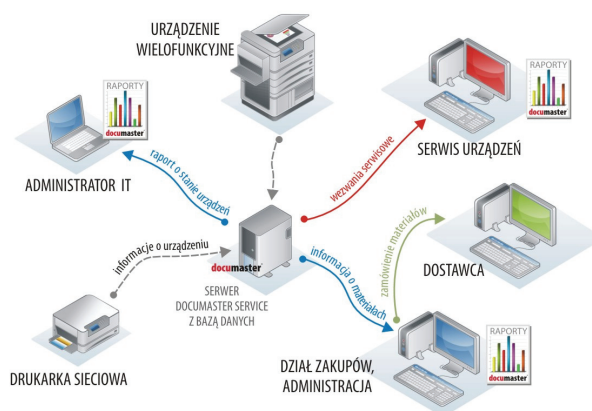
URZĄDZENIE WIELOFUNKCYJNE

RAPORTY
documaster

ADMINISTRATOR IT

raport o stanie urządzeń

RAPORTY
documaster

SERWIS URZĄDZEŃ

wezwania serwisowe

zamówienie materiałów

DOSTAWCA

informacje o urządzeniu

documaster

SERWER DOCUMASTER SERVICE Z BAZĄ DANYCH

informacja o materiałach

RAPORTY
documaster

DRUKARKA SIECIOWA

DZIAŁ ZAKUPÓW, ADMINISTRACJA